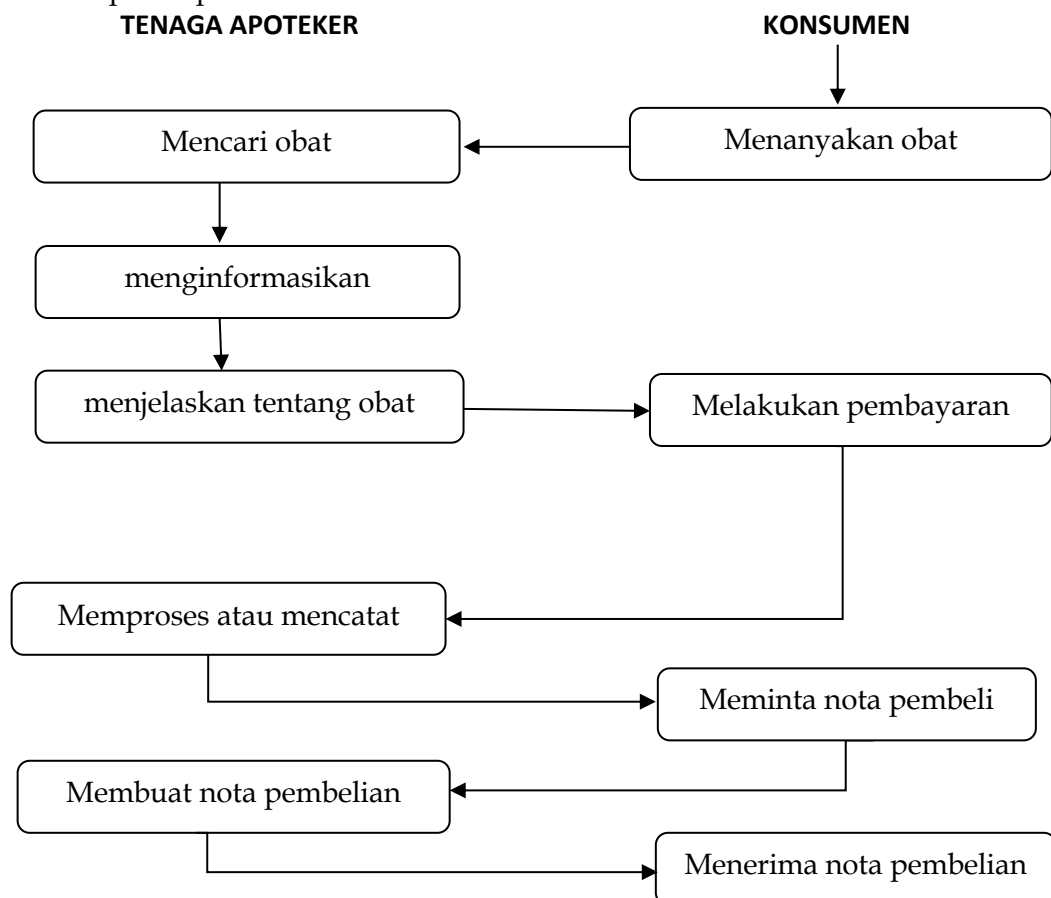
TENAGA APOTEKER

KONSUMEN

Menanyakan obat

Mencari obat

menginformasikan

menjelaskan tentang obat

Melakukan pembayaran

Memproses atau mencatat

Meminta nota pembeli

Membuat nota pembelian

Menerima nota pembelian